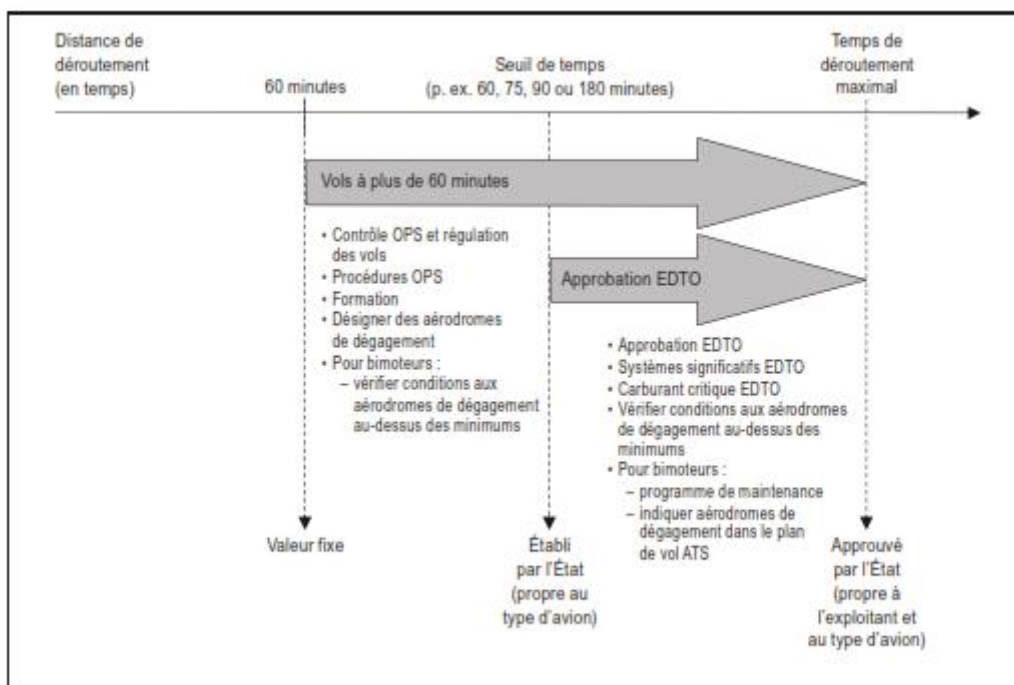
Distance de déroutement (en temps)

60 minutes

Seuil de temps (p. ex. 60, 75, 90 ou 180 minutes)

Temps de déroutement maximal

Vols à plus de 60 minutes

• Contrôle OPS et régulation des vols
• Procédures OPS
• Formation
• Désigner des aérodromes de dégagement
• Pour bimoteurs :
– vérifier conditions aux aérodromes de dégagement au-dessus des minimums

Approbation EDTO

• Approbation EDTO
• Systèmes significatifs EDTO
• Carburant critique EDTO
• Vérifier conditions aux aérodromes de dégagement au-dessus des minimums
• Pour bimoteurs :
– programme de maintenance
– indiquer aérodromes de dégagement dans le plan de vol ATS

Valeur fixe

Établi par l'État (propre au type d'avion)

Approuvé par l'État (propre à l'exploitant et au type d'avion)